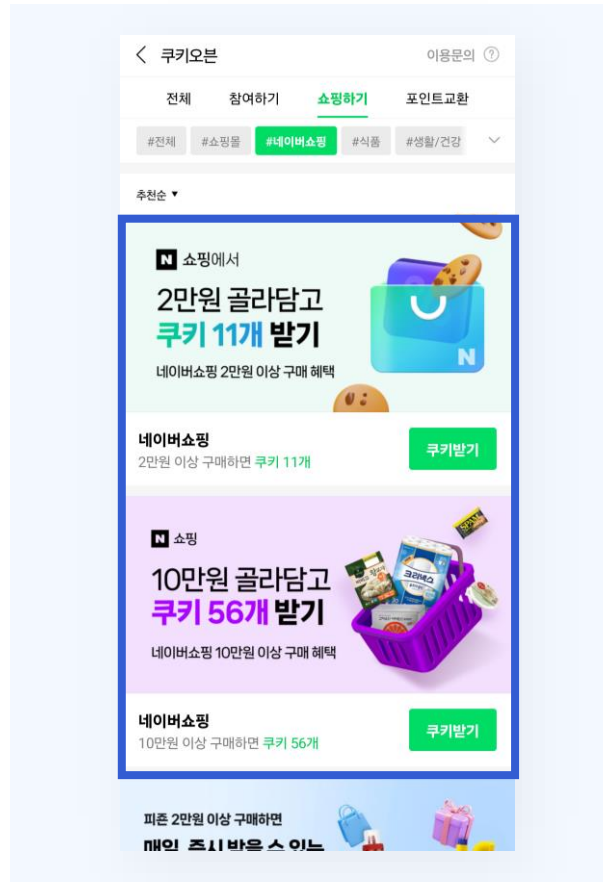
쿠키오븐

이용문의 ?

전체 참여하기 쇼핑하기 포인트교환

#전체 #쇼핑몰 #네이버쇼핑 #식품 #생활/건강

추천순 ▾

N 쇼핑에서

2만원 골라담고
쿠키 11개 받기

네이버쇼핑 2만원 이상 구매 혜택

N

네이버쇼핑
2만원 이상 구매하면 쿠키 11개

쿠키받기

N 쇼핑

10만원 골라담고
쿠키 56개 받기

네이버쇼핑 10만원 이상 구매 혜택

크리넥스

네이버쇼핑
10만원 이상 구매하면 쿠키 56개

쿠키받기

피존 2만원 이상 구매하면
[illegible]